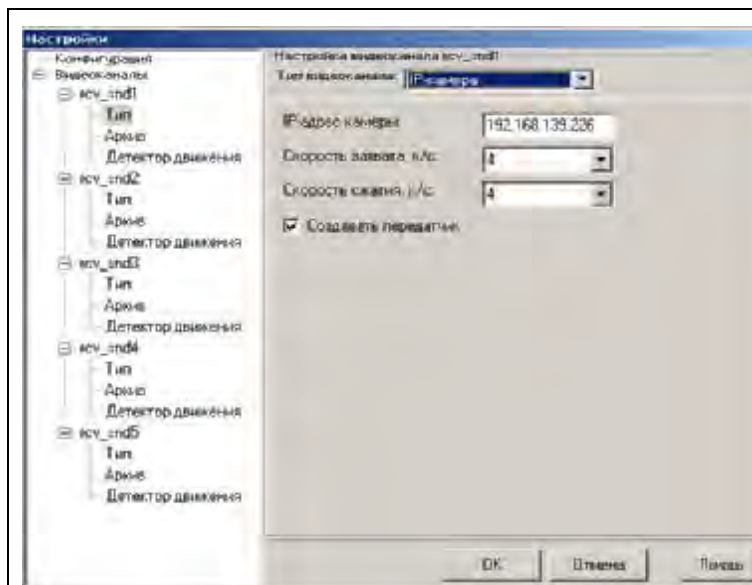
Настройки

Конфигурация
Видеоканалы
icv_cmd1
Тип
Архив
Детектор движения
icv_cmd2
Тип
Архив
Детектор движения
icv_cmd3
Тип
Архив
Детектор движения
icv_cmd4
Тип
Архив
Детектор движения
icv_cmd5
Тип
Архив
Детектор движения

Настройка видеоканала icv_cmd1
Тип видеоканала: IP-камера

IP-адрес камеры: 192.168.139.226
Скорость захвата, к/с: 4
Скорость сжатия, к/с: 4
Создавать передатчик

OK
Отмена
Помощь